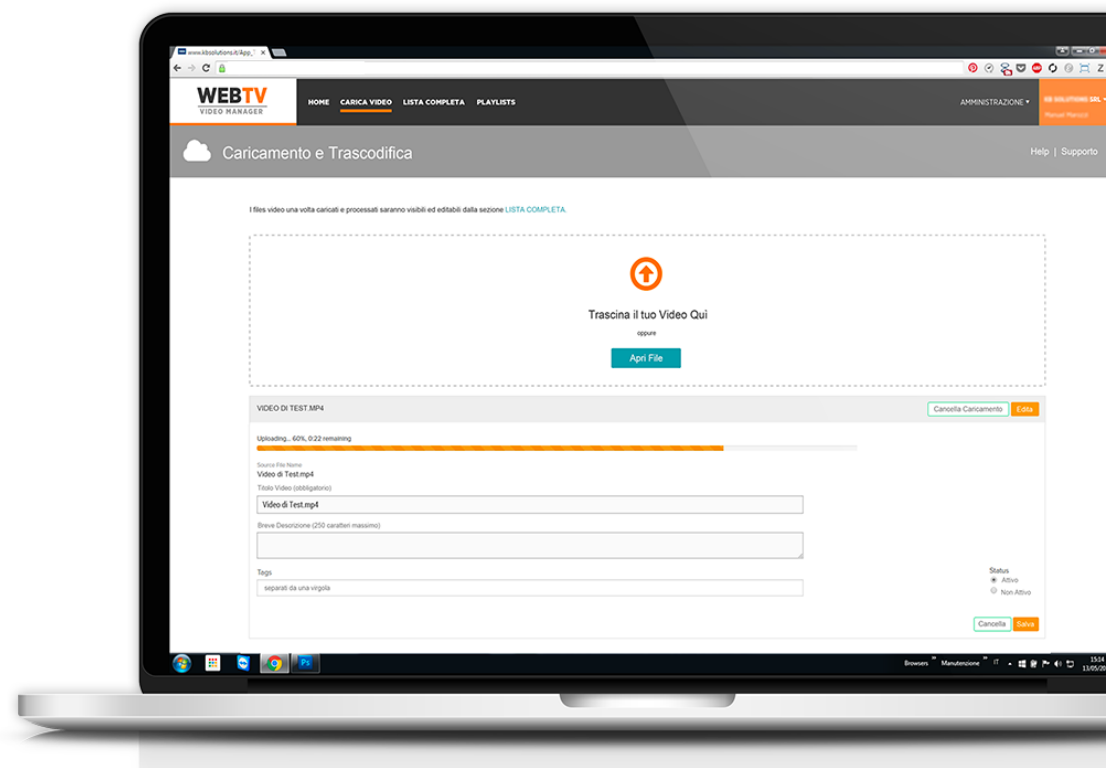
www.kbsolutions.it/App_

WEBTV
VIDEO MANAGER

HOME CARICA VIDEO LISTA COMPLETA PLAYLISTS

AMMINISTRAZIONE ▾

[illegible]

Caricamento e Trascodifica

Help | Supporto

I files video una volta caricati e processati saranno visibili ed editabili dalla sezione LISTA COMPLETA.

Trascina il tuo Video Qui

oppure

Apri File

VIDEO DI TEST.MP4

Cancella Caricamento

Edita

Uploading... 60%, 0:22 remaining

Source File Name
Video di Test.mp4

Titolo Video (obbligatorio)

Video di Test.mp4

Breve Descrizione (250 caratteri massimo)

Tags

separati da una virgola

Status
Attivo
Non Attivo

Cancella

Salva

Browsers Manutenzione IT

15:04
11/05/20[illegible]